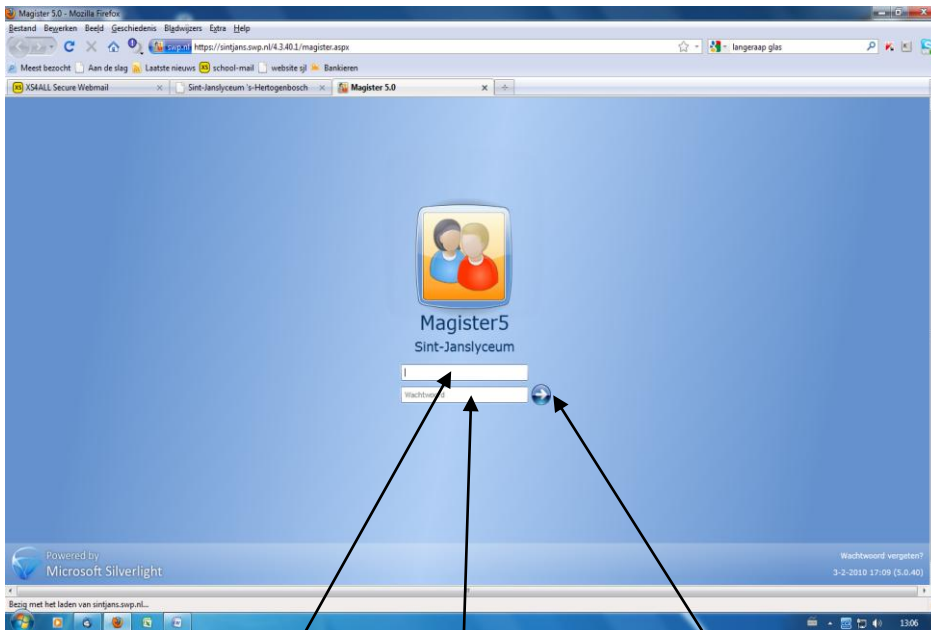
Magister 5.0 - Mozilla Firefox

Bestand Bewerken Beeld Geschiedenis Bladwijzers Extra Help

swp.nl https://sintjans.swp.nl/4.3.40.1/magister.aspx

langeraap glas

Meest bezocht Aan de slag Laatste nieuws school-mail website sjl Bankieren

XS4ALL Secure Webmail

Sint-Janslyceum 's-Hertogenbosch

Magister 5.0

Magister5

Sint-Janslyceum

Wachtwoord

Powered by

Microsoft Silverlight

Wachtwoord vergeten?

3-2-2010 17:09 (5.0.40)

Bezig met het laden van sintjans.swp.nl...

13:06